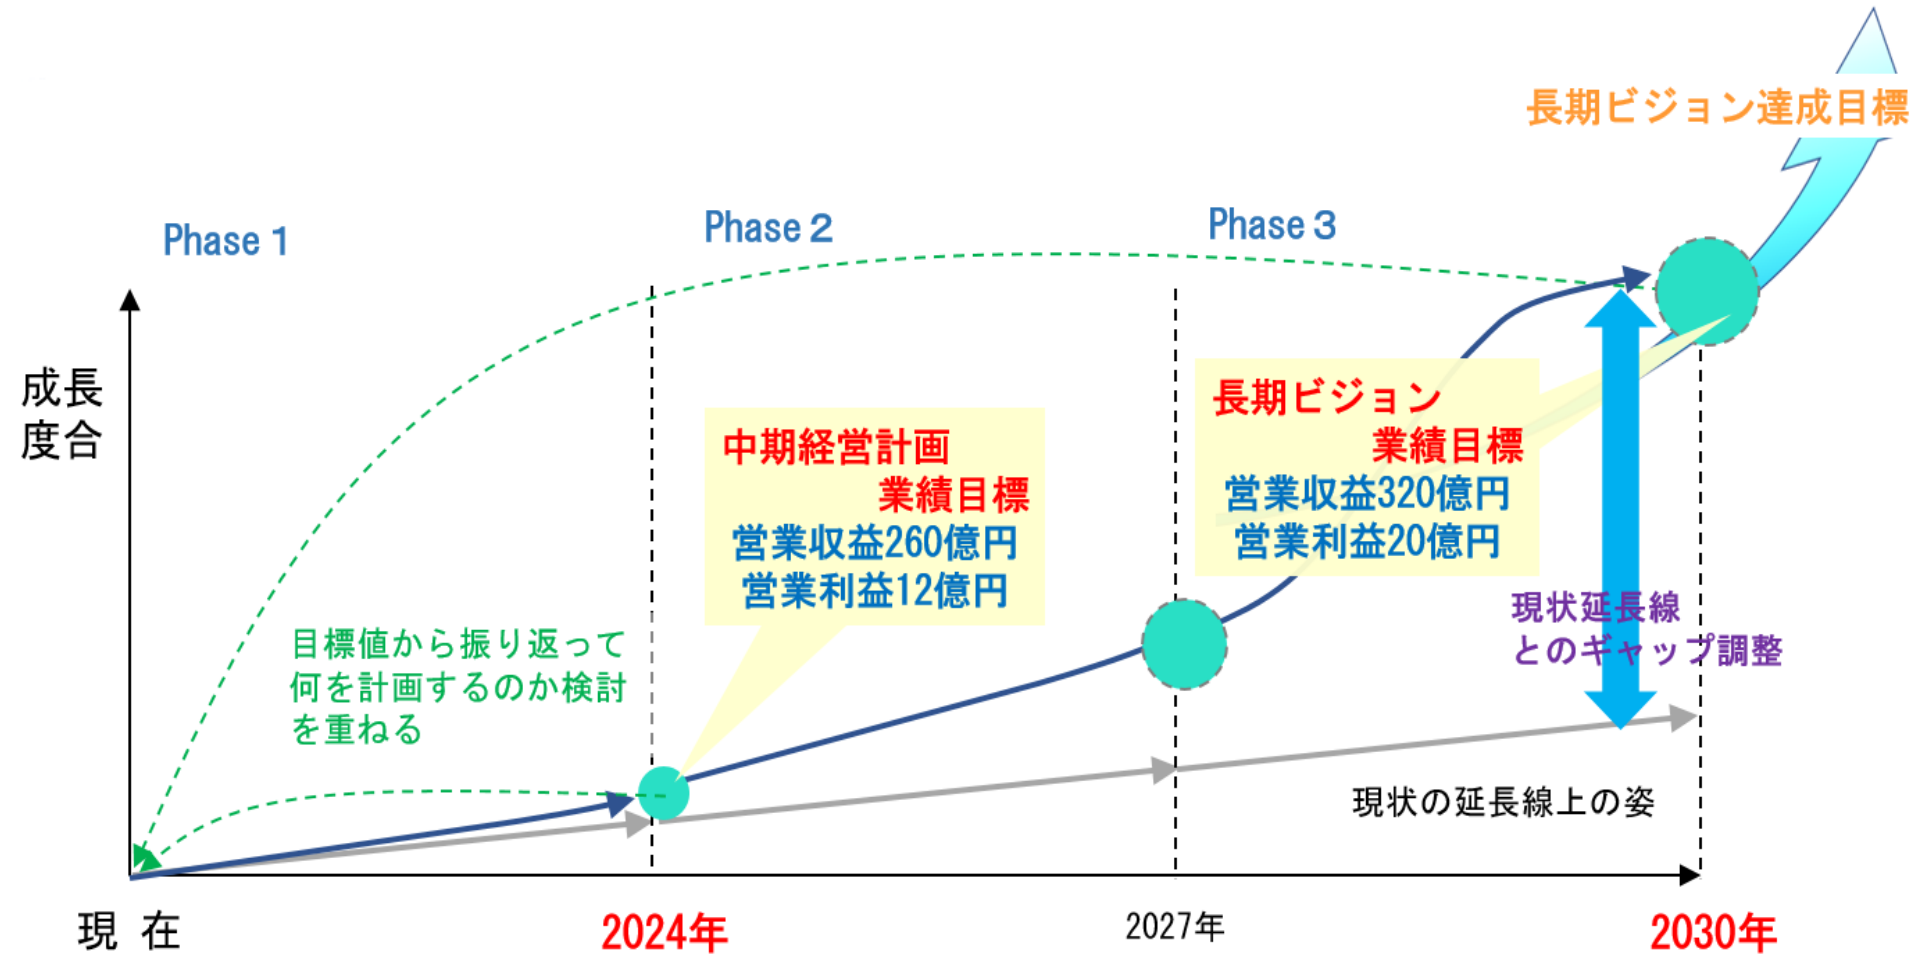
長期ビジョン達成目標

Phase 1

Phase 2

Phase 3

成長度合

中期経営計画
業績目標
営業収益260億円
営業利益12億円

長期ビジョン
業績目標
営業収益320億円
営業利益20億円

現状延長線
とのギャップ調整

目標値から振り返って何を計画するのか検討を重ねる

現状の延長線上の姿

現 在

2024年

2027年

2030年